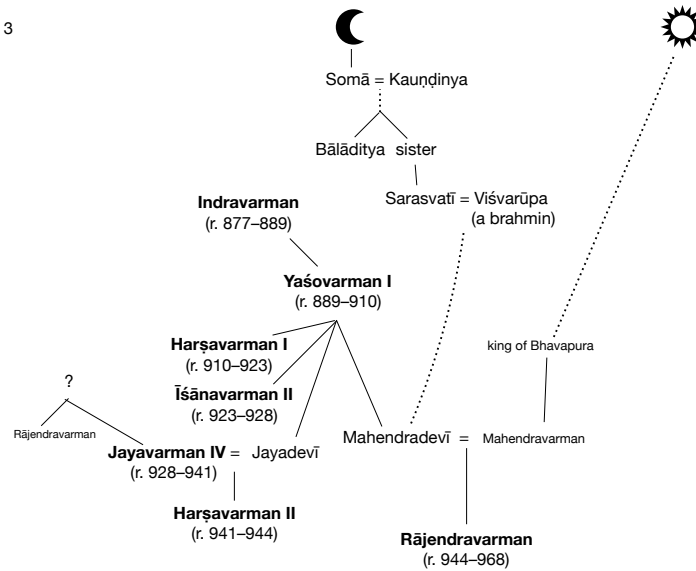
3

Somā = Kauṇḍinya

Bālāditya sister

Sarasvatī = Viśvarūpa (a brahmin)

**Indravarman** (r. 877–889)

**Yaśovarman I** (r. 889–910)

**Harṣavarman I** (r. 910–923)

**Īśānavarman II** (r. 923–928)

king of Bhavapura

?

Rājendravarman

**Jayavarman IV** = Jayadevī (r. 928–941)

Mahendradevī = Mahendravarman

**Harṣavarman II** (r. 941–944)

**Rājendravarman** (r. 944–968)